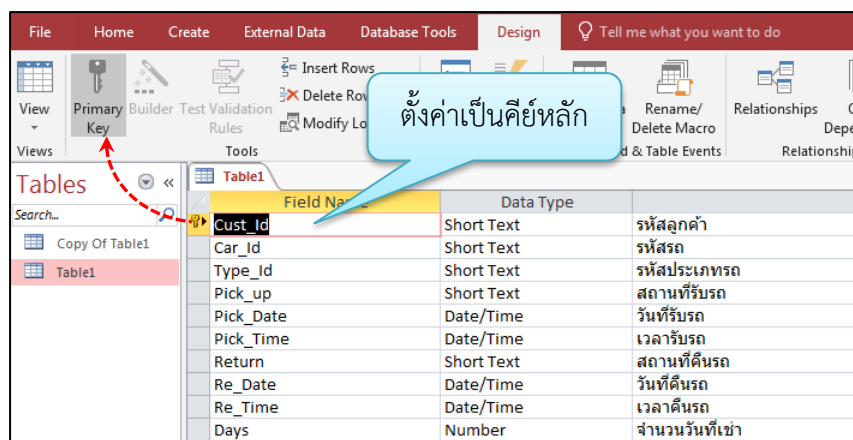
File Home Create External Data Database Tools Design Tell me what you want to do

View Views Primary Key Builder Test Validation Rules Tools Insert Rows Delete Rows Modify Lo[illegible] Rename/ Delete Macro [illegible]d & Table Events Relationships Depe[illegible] Relationshi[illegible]

ตั้งค่าเป็นคีย์หลัก

Tables Search... Copy Of Table1 Table1

Table1

| Field Name | Data Type | |
|---|---|---|
| Cust_Id | Short Text | รหัสลูกค้า |
| Car_Id | Short Text | รหัสรถ |
| Type_Id | Short Text | รหัสประเภทรถ |
| Pick_up | Short Text | สถานที่รับรถ |
| Pick_Date | Date/Time | วันที่รับรถ |
| Pick_Time | Date/Time | เวลารับรถ |
| Return | Short Text | สถานที่คืนรถ |
| Re_Date | Date/Time | วันที่คืนรถ |
| Re_Time | Date/Time | เวลาคืนรถ |
| Days | Number | จำนวนวันที่เช่า |